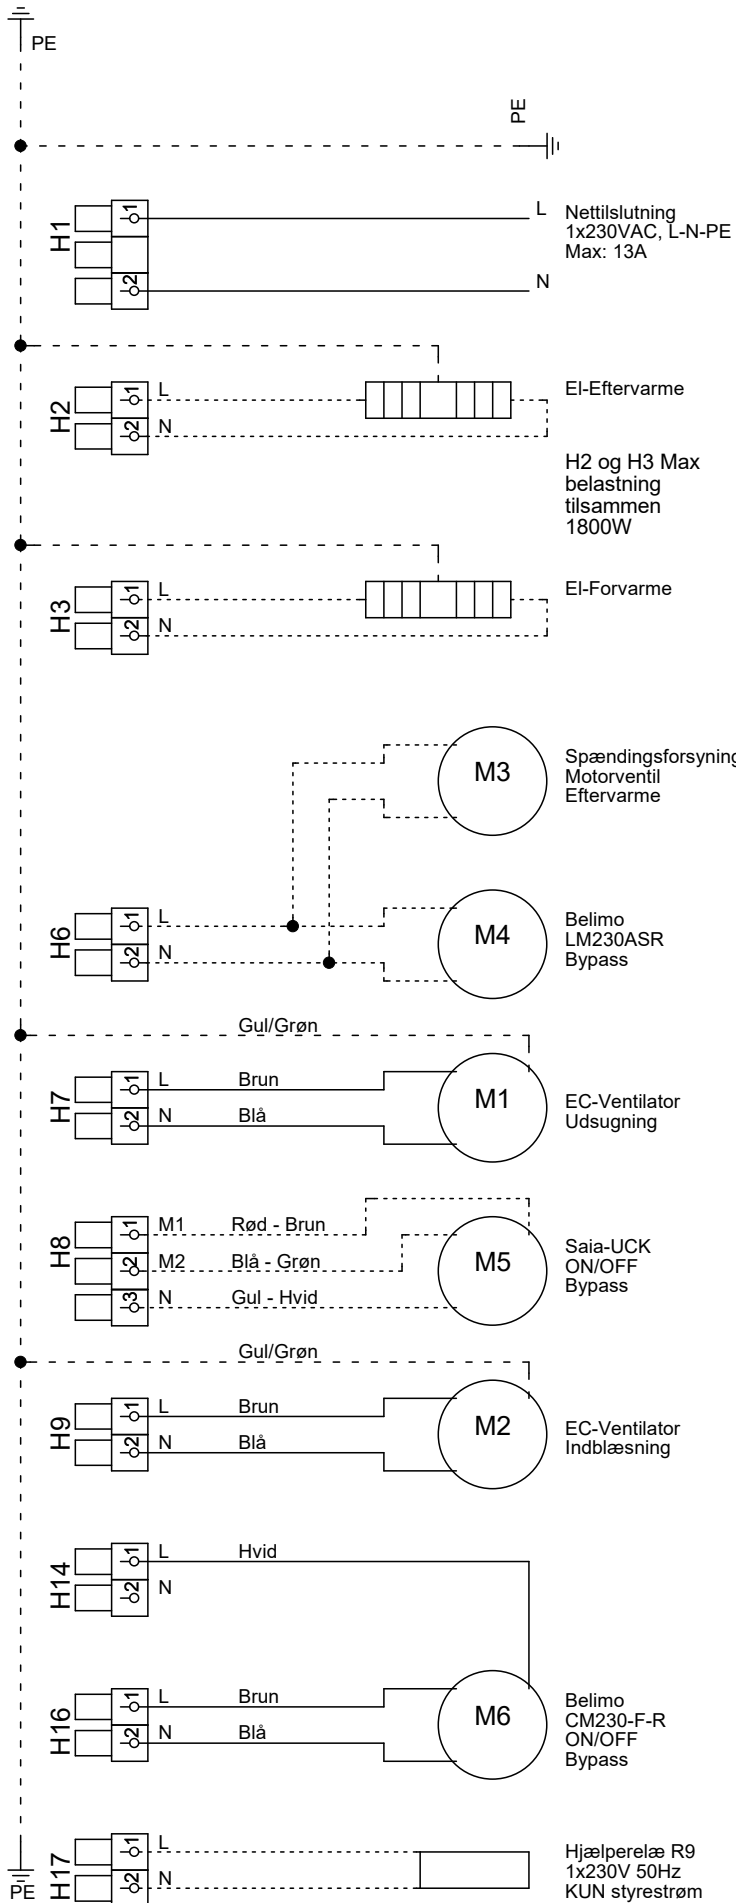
PE

PE

H1
1
2
L
N
Nettilslutning
1x230VAC, L-N-PE
Max: 13A

H2
1
2
L
N
El-Eftervarme

H2 og H3 Max belastning tilsammen 1800W

H3
1
2
L
N
El-Forvarme

M3
Spændingsforsyning
Motorventil
Eftervarme

H6
1
2
L
N
M4
Belimo
LM230ASR
Bypass

Gul/Grøn
H7
1
2
L
N
Brun
Blå
M1
EC-Ventilator
Udsugning

H8
1
2
3
M1
M2
N
Rød - Brun
Blå - Grøn
Gul - Hvid
M5
Saia-UCK
ON/OFF
Bypass

Gul/Grøn
H9
1
2
L
N
Brun
Blå
M2
EC-Ventilator
Indblæsning

H14
1
2
L
N
Hvid

H16
1
2
L
N
Brun
Blå
M6
Belimo
CM230-F-R
ON/OFF
Bypass

PE
H17
1
2
L
N
Hjælperelæ R9
1x230V 50Hz
KUN styrestrøm